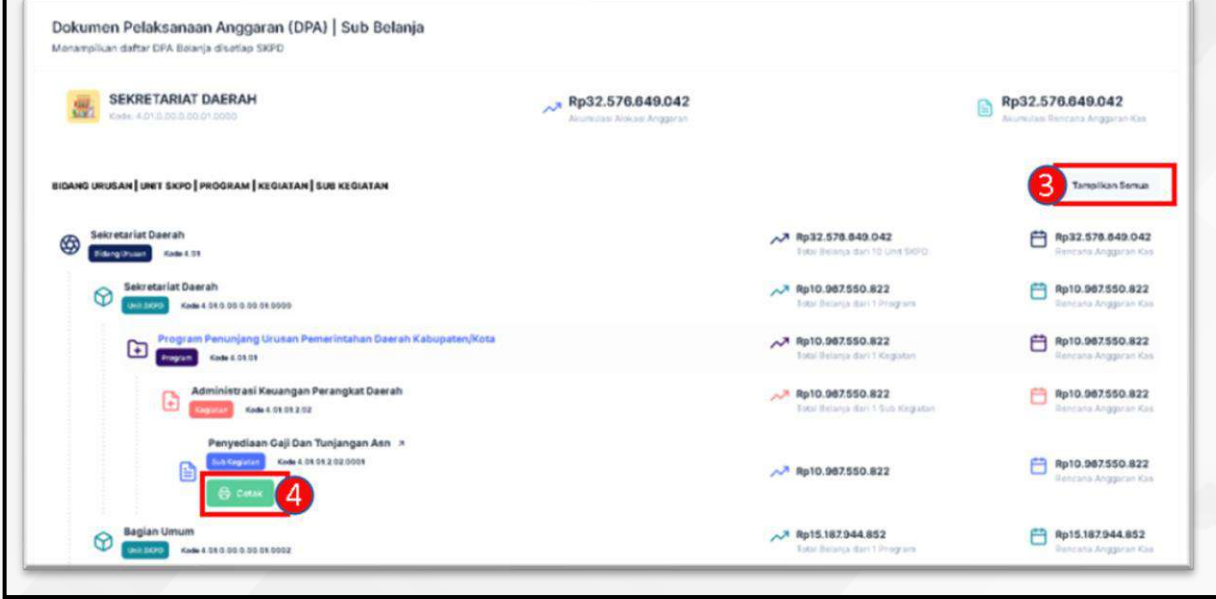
Dokumen Pelaksanaan Anggaran (DPA) | Sub Belanja
Menampilkan daftar DPA Belanja disetiap SKPD

SEKRETARIAT DAERAH
Kode: 4.01.0.00.0.00.01.0000

Rp32.576.649.042
Akumulasi Alokasi Anggaran

Rp32.576.649.042
Akumulasi Rencana Anggaran Kas

BIDANG URUSAN | UNIT SKPD | PROGRAM | KEGIATAN | SUB KEGIATAN

3 Tampilkan Semua

Sekretariat Daerah
Bidang Urusan Kode 4.01
Rp32.576.649.042
Total Belanja dari 10 Unit SKPD
Rp32.576.649.042
Rencana Anggaran Kas

Sekretariat Daerah
Unit SKPD Kode 4.01.0.00.0.00.01.0000
Rp10.987.550.822
Total Belanja dari 1 Program
Rp10.987.550.822
Rencana Anggaran Kas

Program Penunjang Urusan Pemerintahan Daerah Kabupaten/Kota
Program Kode 4.01.01
Rp10.987.550.822
Total Belanja dari 1 Kegiatan
Rp10.987.550.822
Rencana Anggaran Kas

Administrasi Keuangan Perangkat Daerah
Kegiatan Kode 4.01.01.2.02
Rp10.987.550.822
Total Belanja dari 1 Sub Kegiatan
Rp10.987.550.822
Rencana Anggaran Kas

Penyediaan Gaji Dan Tunjangan Asn
Sub Kegiatan Kode 4.01.01.2.02.0001
Cetak 4
Rp10.987.550.822
Rp10.987.550.822
Rencana Anggaran Kas

Bagian Umum
Unit SKPD Kode 4.01.0.00.0.00.01.0002
Rp15.187.944.852
Total Belanja dari 1 Program
Rp15.187.944.852
Rencana Anggaran Kas